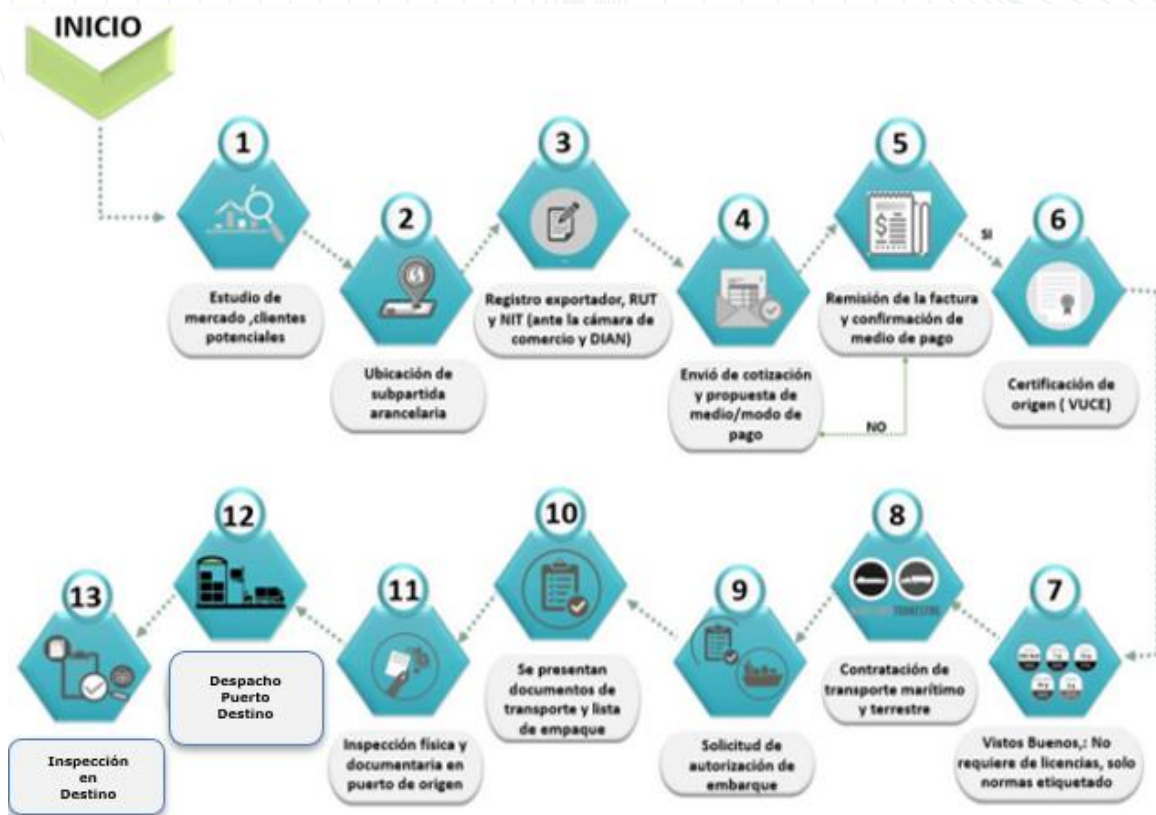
INICIO

1
Estudio de mercado ,clientes potenciales

2
Ubicación de subpartida arancelaria

3
Registro exportador, RUT y NIT (ante la cámara de comercio y DIAN)

4
Envió de cotización y propuesta de medio/modo de pago

NO

5
Remisión de la factura y confirmación de medio de pago

SI

6
Certificación de origen ( VUCE)

7
Vistos Buenos,: No requiere de licencias, solo normas etiquetado

8
Contratación de transporte marítimo y terrestre

9
Solicitud de autorización de embarque

10
Se presentan documentos de transporte y lista de empaque

11
Inspección física y documentaria en puerto de origen

12
Despacho Puerto Destino

13
Inspección en Destino